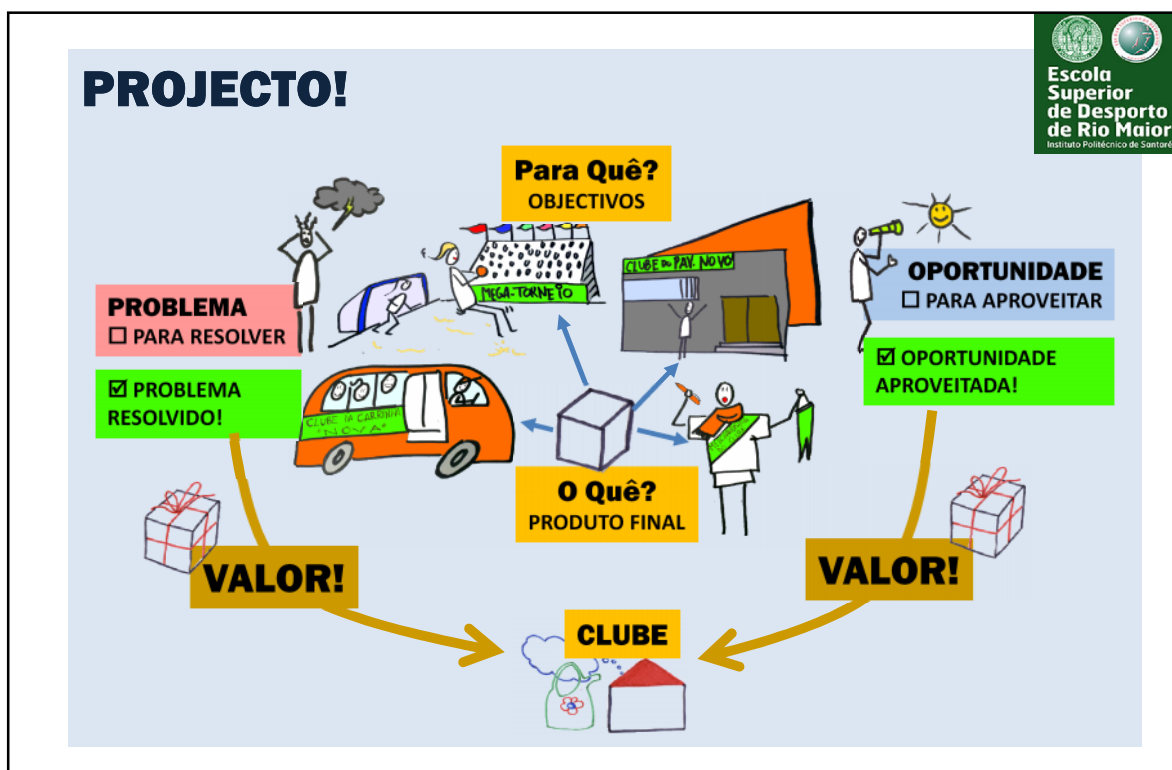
PROJECTO!

Escola Superior de Desporto de Rio Maior
Instituto Politécnico de Santarém

Para Quê?
OBJECTIVOS

MEGA-TORNEIO

CLUBE DO PAV. NOVO

PROBLEMA
☐ PARA RESOLVER

☑ PROBLEMA RESOLVIDO!

OPORTUNIDADE
☐ PARA APROVEITAR

☑ OPORTUNIDADE APROVEITADA!

CLUBE DA CARRINHA "NOVA"

O Quê?
PRODUTO FINAL

VALOR!

VALOR!

CLUBE